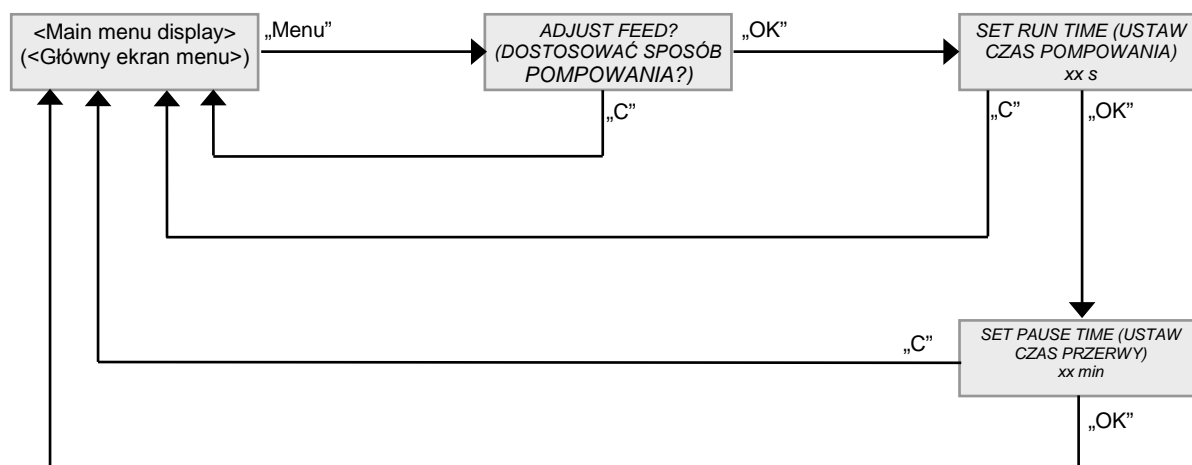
<Main menu display>
(<Główny ekran menu>)

„Menu”

ADJUST FEED?
(DOSTOSOWAĆ SPOSÓB
POMPOWANIA?)

„OK”

SET RUN TIME (USTAW
CZAS POMPOWANIA)
xx s

„C”

„C”

„OK”

SET PAUSE TIME (USTAW
CZAS PRZERWY)
xx min

„C”

„OK”